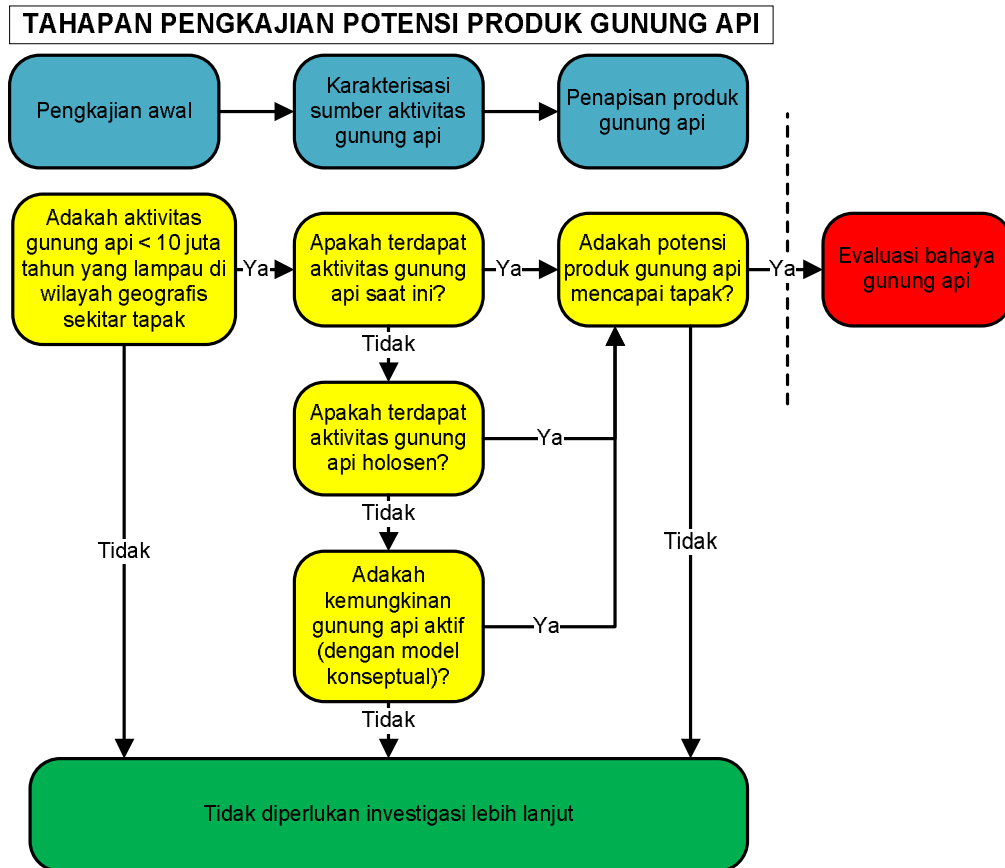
TAHAPAN PENGKAJIAN POTENSI PRODUK GUNUNG API

Pengkajian awal

Karakterisasi sumber aktivitas gunung api

Penapisan produk gunung api

Adakah aktivitas gunung api < 10 juta tahun yang lampau di wilayah geografis sekitar tapak

Ya

Apakah terdapat aktivitas gunung api saat ini?

Ya

Adakah potensi produk gunung api mencapai tapak?

Ya

Evaluasi bahaya gunung api

Tidak

Apakah terdapat aktivitas gunung api holosen?

Ya

Tidak

Tidak

Tidak

Adakah kemungkinan gunung api aktif (dengan model konseptual)?

Ya

Tidak

Tidak diperlukan investigasi lebih lanjut